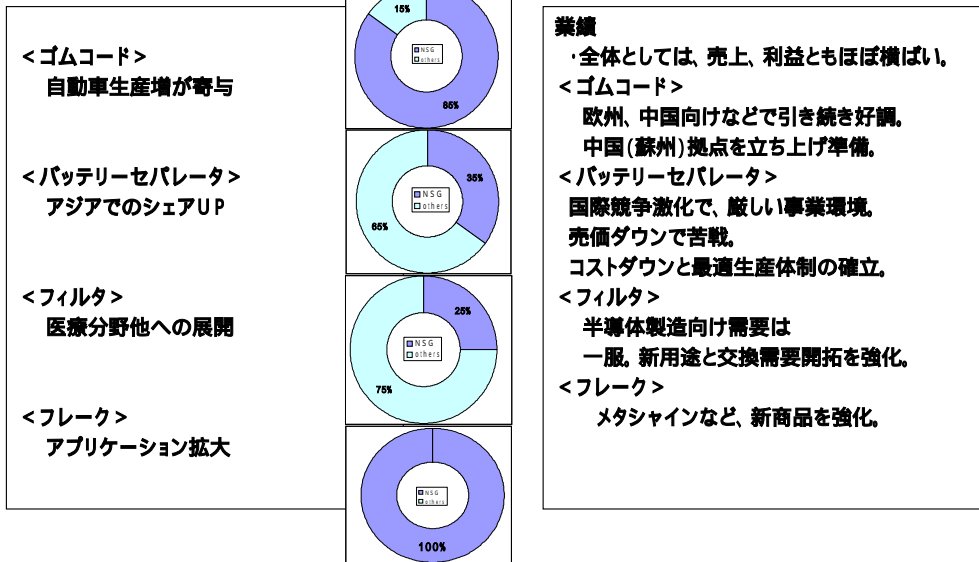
<ゴムコード>
自動車生産増が寄与

<バッテリーセパレータ>
アジアでのシェアUP

<フィルタ>
医療分野他への展開

<フレーク>
アプリケーション拡大

15%
NSG
others
85%

NSG
others
35%
65%

NSG
others
25%
75%

NSG
others
100%

業績
・全体としては、売上、利益ともほぼ横ばい。
<ゴムコード>
欧州、中国向けなどで引き続き好調。
中国(蘇州)拠点を立ち上げ準備。
<バッテリーセパレータ>
国際競争激化で、厳しい事業環境。
売価ダウンで苦戦。
コストダウンと最適生産体制の確立。
<フィルタ>
半導体製造向け需要は
一服。新用途と交換需要開拓を強化。
<フレーク>
メタシャインなど、新商品を強化。